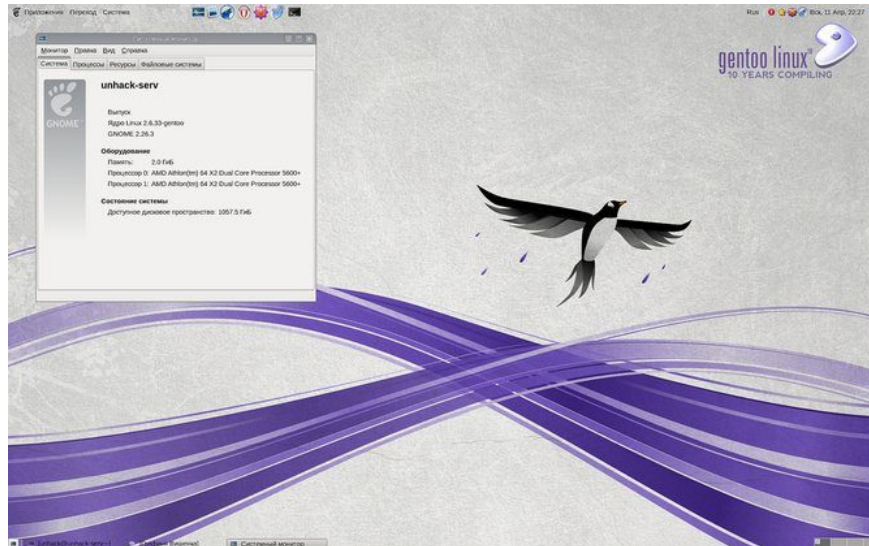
Приложения Переход Система

Rus Вск, 11 Апр, 22:27

gentoo linux
10 YEARS COMPILING

Монитор Правка Вид Справка

Система Процессы Ресурсы Файловые системы

GNOME

unhack-serv

Выпуск
Ядро Linux 2.6.33-gentoo
GNOME 2.26.3

Оборудование
Память: 2,0 ГиБ
Процессор 0: AMD Athlon(tm) 64 X2 Dual Core Processor 5600+
Процессор 1: AMD Athlon(tm) 64 X2 Dual Core Processor 5600+

Состояние системы
Доступное дисковое пространство: 1057.5 ГиБ

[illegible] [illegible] Системный монитор